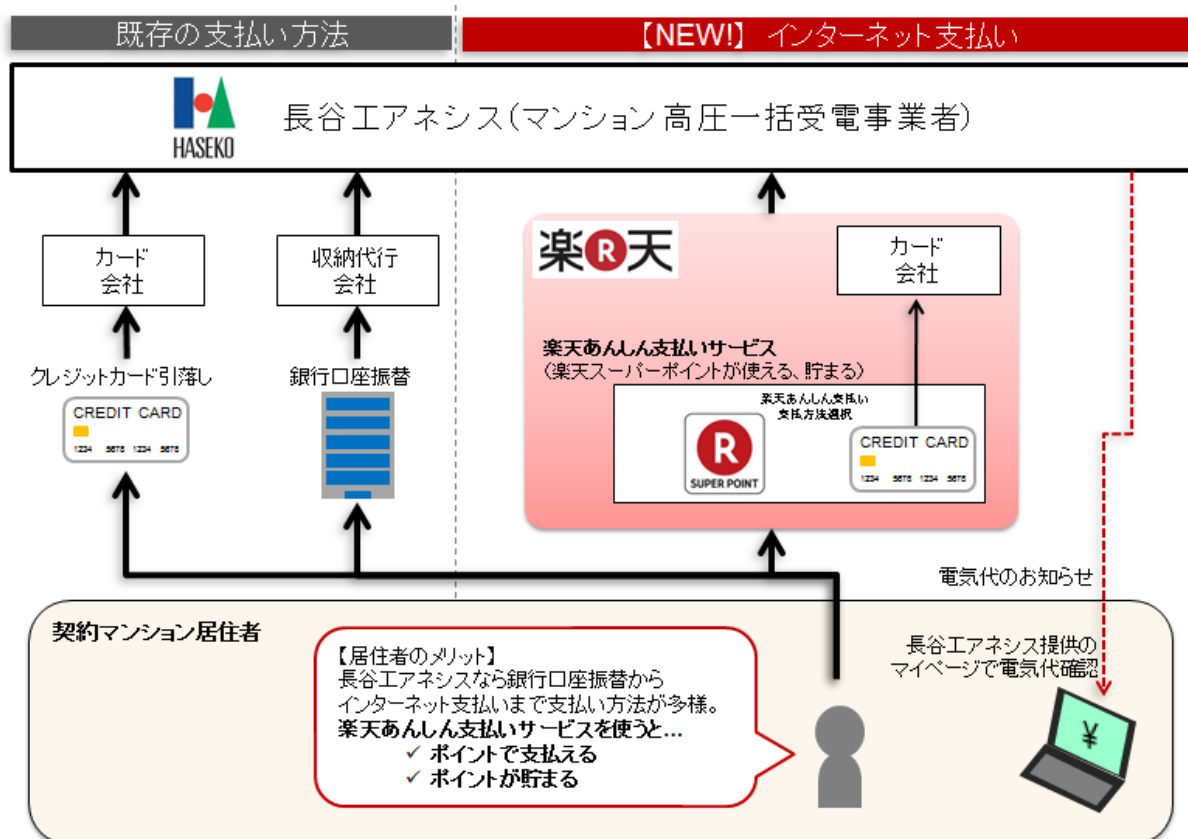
既存の支払い方法

【NEW!】 インターネット支払い

HASEKO

長谷工アネシス（マンション高圧一括受電事業者）

カード会社

収納代行会社

クレジットカード引落し

CREDIT CARD
1234 5678 1234 5678

銀行口座振替

楽R天

カード会社

楽天あんしん支払いサービス
（楽天スーパーポイントが使える、貯まる）

楽天あんしん支払い
支払方法選択

R
SUPER POINT

CREDIT CARD
1234 5678 1234 5678

電気代のお知らせ

契約マンション居住者

【居住者のメリット】
長谷工アネシスなら銀行口座振替から
インターネット支払いまで支払い方法が多様。
楽天あんしん支払いサービスを使うと…
✔ ポイントで支払える
✔ ポイントが貯まる

長谷工アネシス提供の
マイページで電気代確認

¥